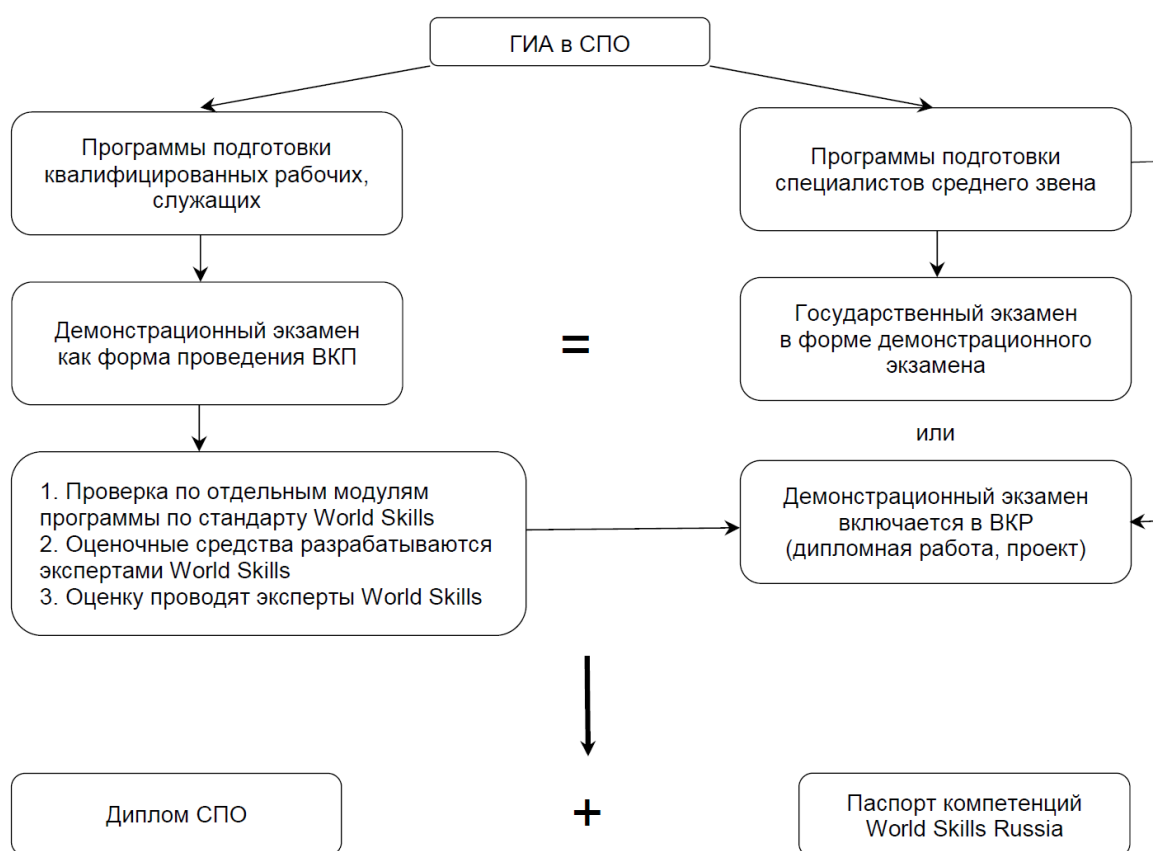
ГИА в СПО

Программы подготовки квалифицированных рабочих, служащих

Программы подготовки специалистов среднего звена

Демонстрационный экзамен как форма проведения ВКП

=

Государственный экзамен в форме демонстрационного экзамена

или

1. Проверка по отдельным модулям программы по стандарту World Skills
2. Оценочные средства разрабатываются экспертами World Skills
3. Оценку проводят эксперты World Skills

Демонстрационный экзамен включается в ВКР (дипломная работа, проект)

Диплом СПО

+

Паспорт компетенций World Skills Russia